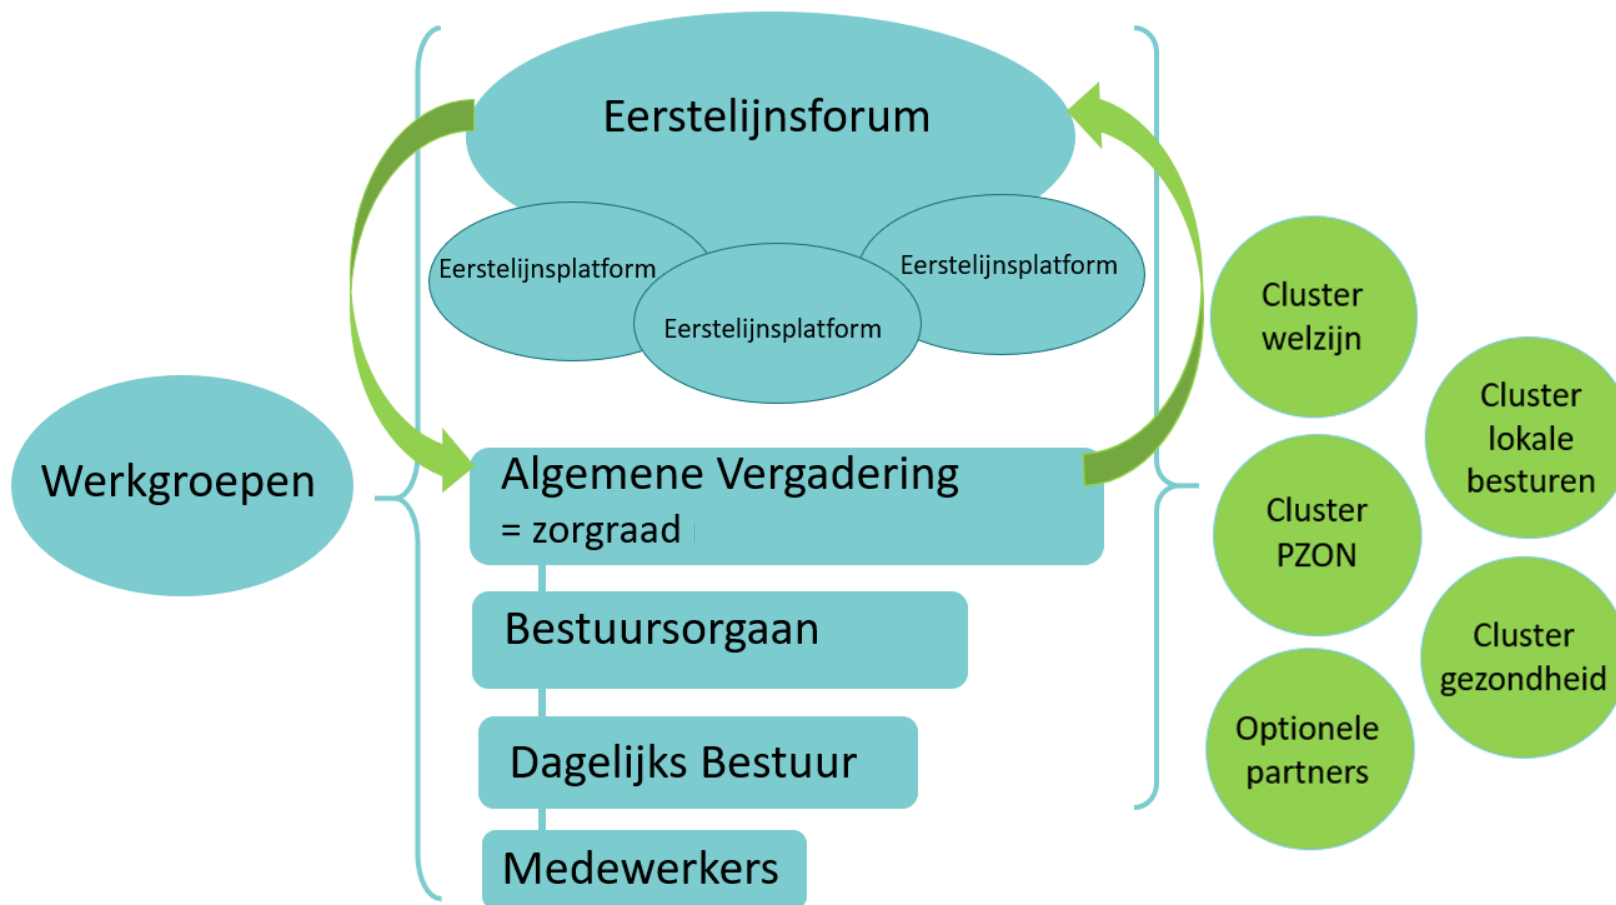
Eerstelijnsforum

Eerstelijnsplatform

Eerstelijnsplatform

Eerstelijnsplatform

Werkgroepen

Algemene Vergadering
= zorgraad

Bestuursorgaan

Dagelijks Bestuur

Medewerkers

Cluster welzijn

Cluster lokale besturen

Cluster PZON

Cluster gezondheid

Optionele partners